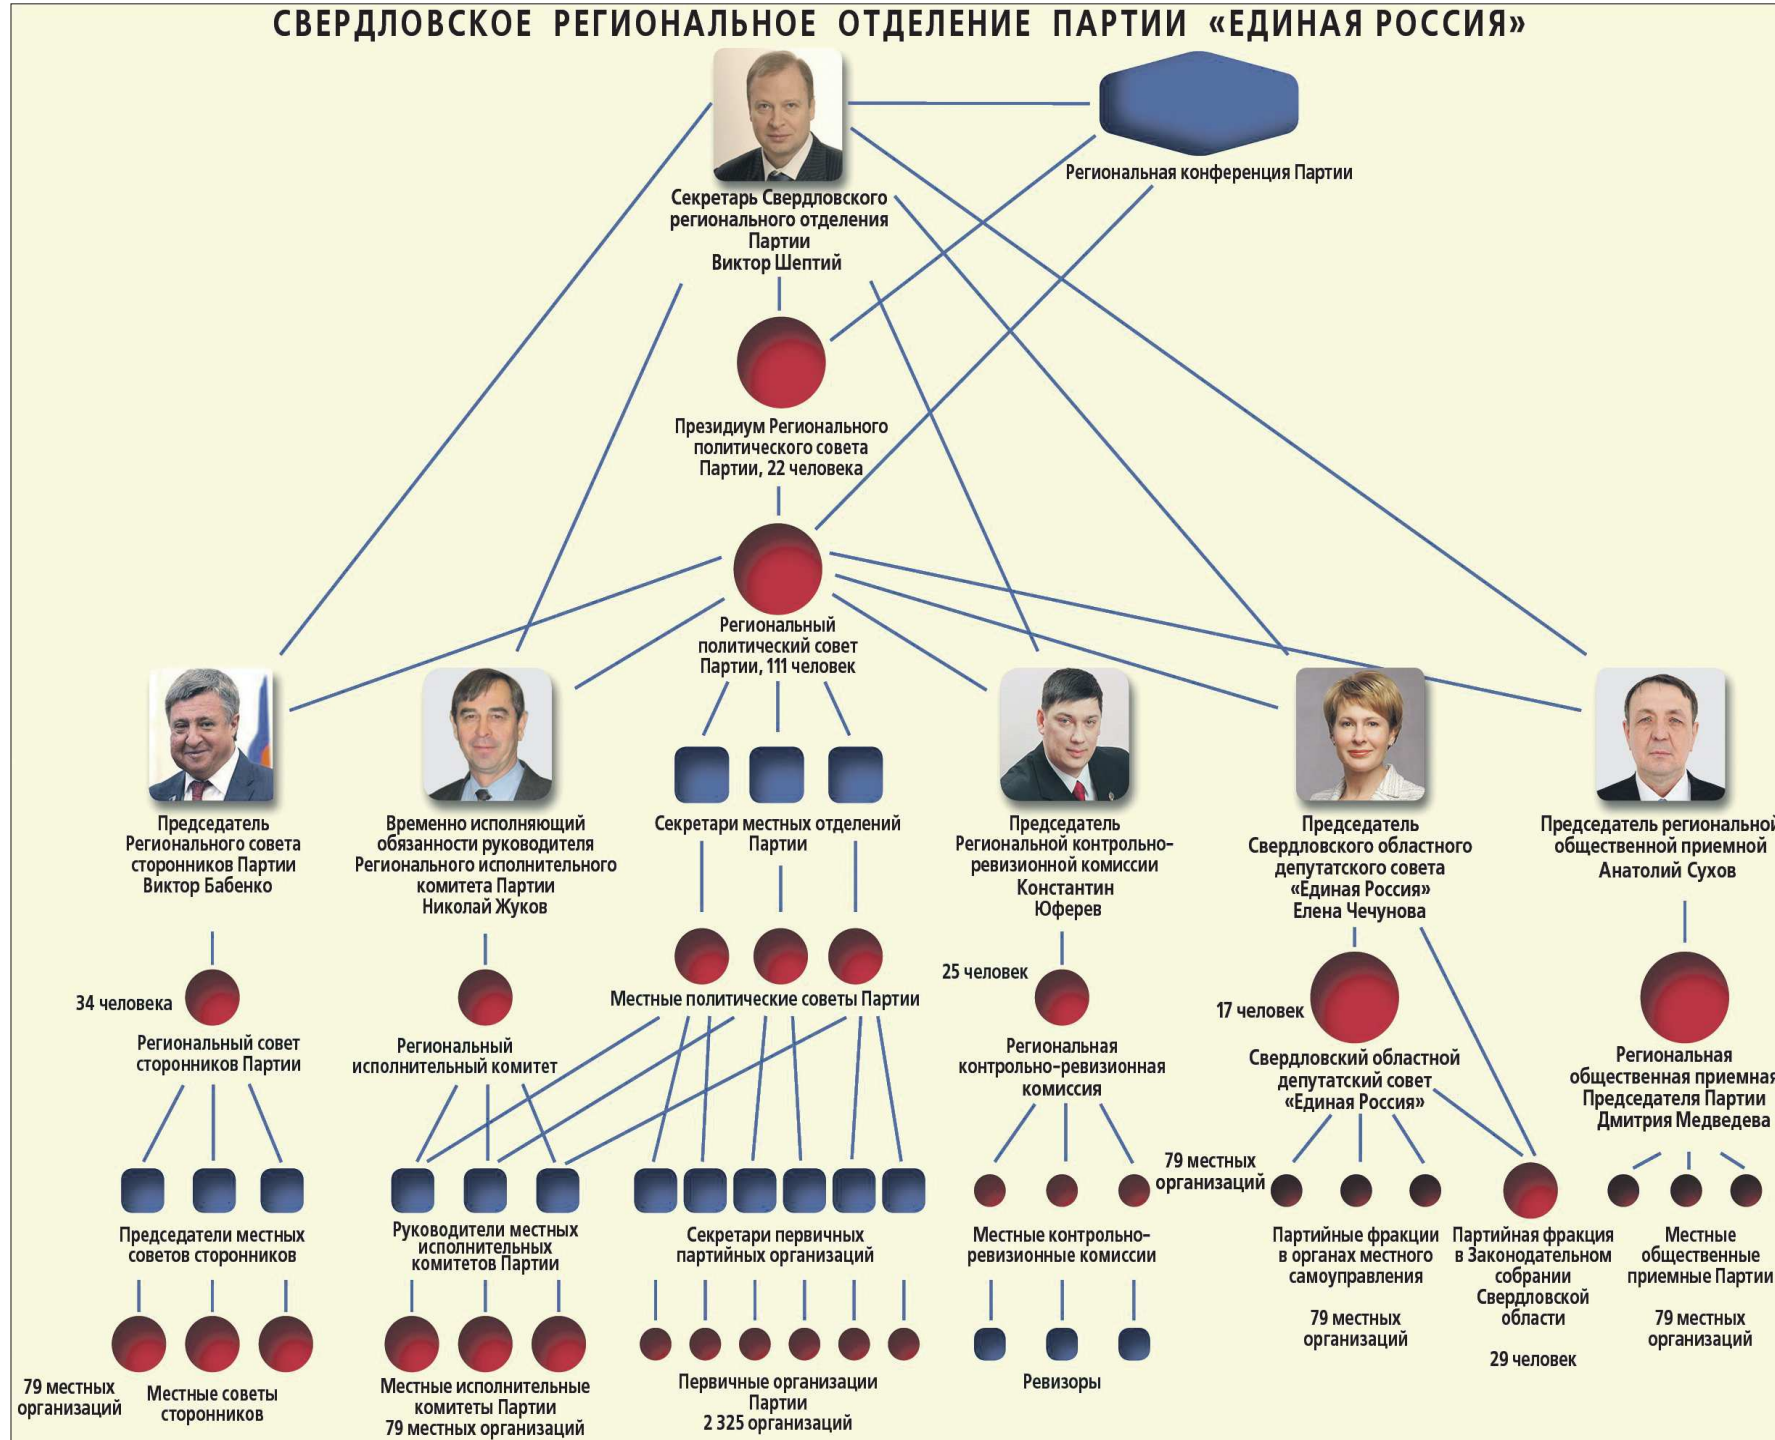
СВЕРДЛОВСКОЕ РЕГИОНАЛЬНОЕ ОТДЕЛЕНИЕ ПАРТИИ «ЕДИНАЯ РОССИЯ»

Секретарь Свердловского регионального отделения Партии Виктор Шептий

Региональная конференция Партии

Президиум Регионального политического совета Партии, 22 человека

Региональный политический совет Партии, 111 человек

Председатель Регионального совета сторонников Партии Виктор Бабенко

34 человека

Региональный совет сторонников Партии

Председатели местных советов сторонников

79 местных организаций

Местные советы сторонников

Временно исполняющий обязанности руководителя Регионального исполнительного комитета Партии Николай Жуков

Региональный исполнительный комитет

Руководители местных исполнительных комитетов Партии

Местные исполнительные комитеты Партии 79 местных организаций

Секретари местных отделений Партии

Местные политические советы Партии

Секретари первичных партийных организаций

Первичные организации Партии 2 325 организаций

Председатель Региональной контрольно-ревизионной комиссии Константин Юферев

25 человек

Региональная контрольно-ревизионная комиссия

Местные контрольно-ревизионные комиссии

Ревизоры

Председатель Свердловского областного депутатского совета «Единая Россия» Елена Чечунова

17 человек

Свердловский областной депутатский совет «Единая Россия»

79 местных организаций

Партийные фракции в органах местного самоуправления

79 местных организаций

Партийная фракция в Законодательном собрании Свердловской области

29 человек

Председатель региональной общественной приемной Анатолий Сухов

Региональная общественная приемная Председателя Партии Дмитрия Медведева

Местные общественные приемные Партии

79 местных организаций